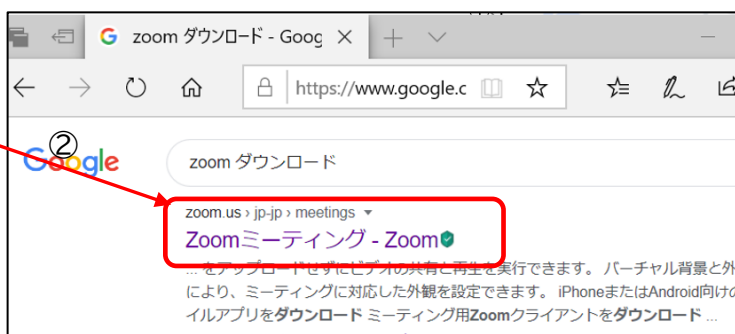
zoom ダウンロード - Goog ×

https://www.google.c

②

Google

zoom ダウンロード

zoom.us › jp-jp › meetings

Zoomミーティング - Zoom

... をアップロードせずにビデオの共有と再生を実行できます。 バーチャル背景と外 により、ミーティングに対応した外観を設定できます。 iPhoneまたはAndroid向けの イルアプリをダウンロード ミーティング用Zoomクライアントをダウンロード ...